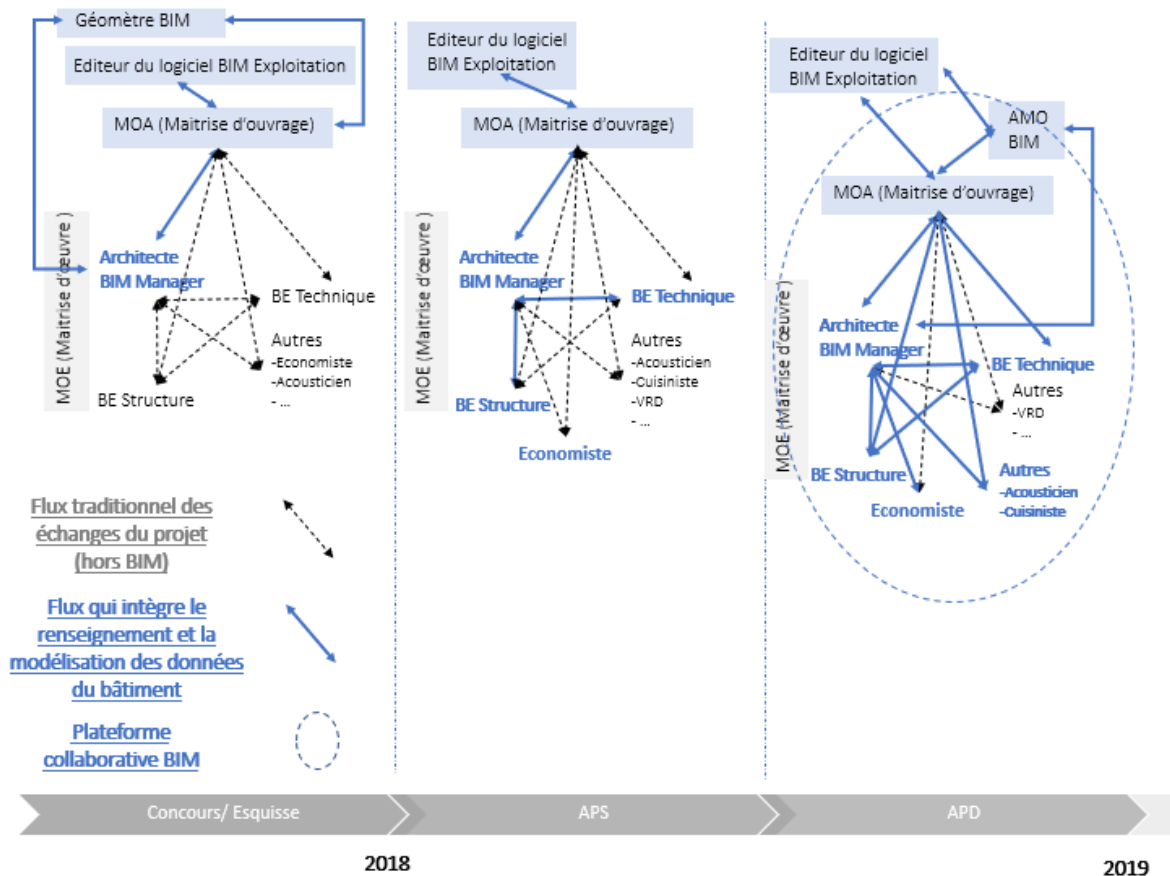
Géomètre BIM

Editeur du logiciel BIM Exploitation

MOA (Maitrise d'ouvrage)

MOE (Maitrise d'œuvre )

Architecte BIM Manager

BE Technique

Autres
-Economiste
-Acousticien
- ...

BE Structure

Editeur du logiciel BIM Exploitation

MOA (Maitrise d'ouvrage)

MOE (Maitrise d'œuvre )

Architecte BIM Manager

BE Technique

Autres
-Acousticien
-Cuisiniste
-VRD
- ...

BE Structure

Economiste

Editeur du logiciel BIM Exploitation

AMO BIM

MOA (Maitrise d'ouvrage)

MOE (Maitrise d'œuvre )

Architecte BIM Manager

BE Technique

Autres
-VRD
- ...

BE Structure

Economiste

Autres
-Acousticien
-Cuisiniste

Flux traditionnel des échanges du projet (hors BIM)

Flux qui intègre le renseignement et la modélisation des données du bâtiment

Plateforme collaborative BIM

Concours/ Esquisse

APS

APD

2018

2019